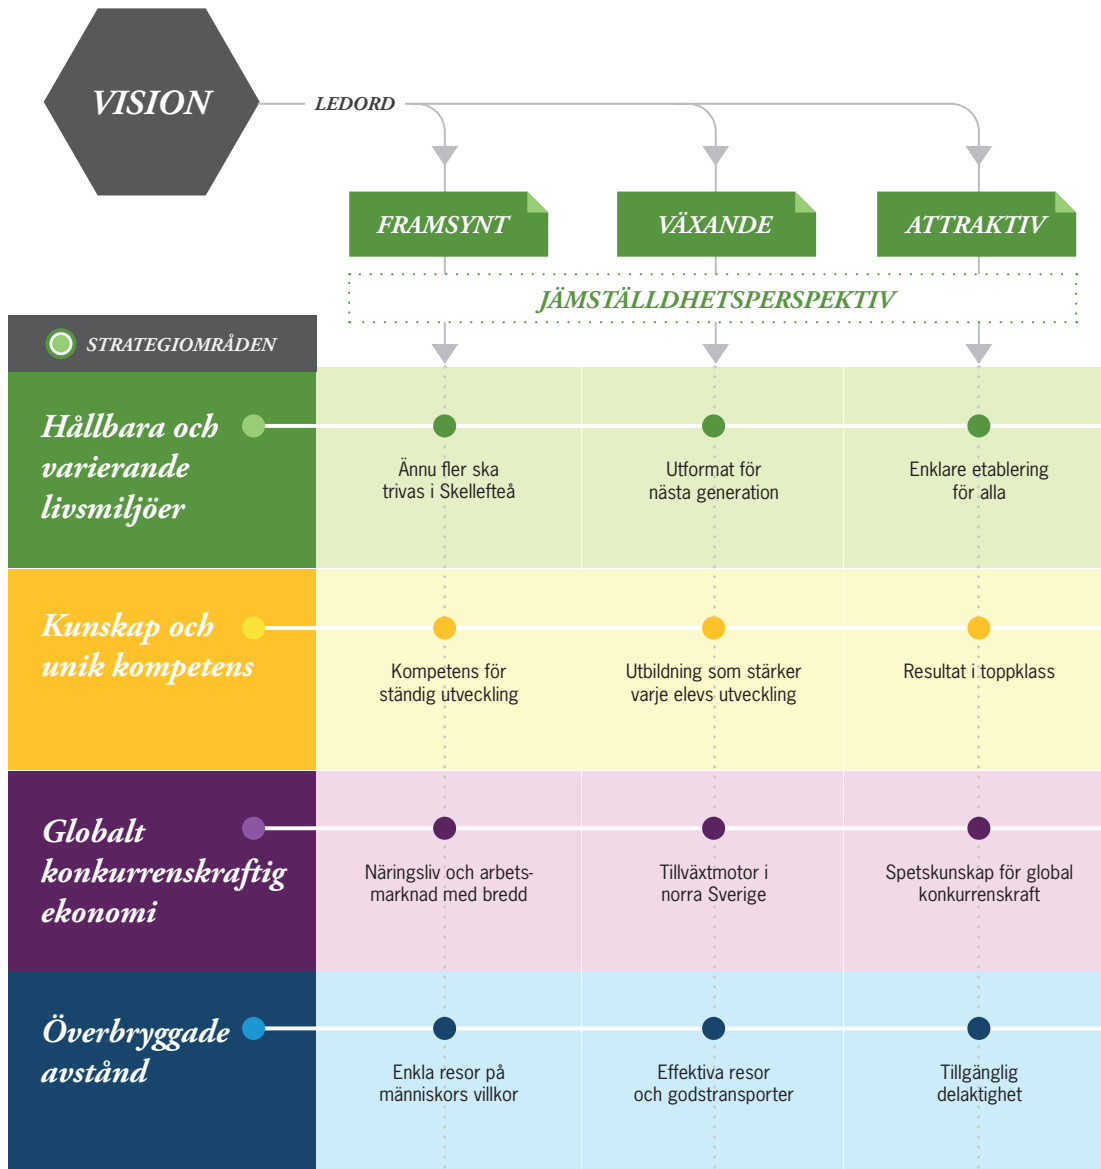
VISION

LEDORD

FRAMSYNT

VÄXANDE

ATTRAKTIV

JÄMSTÄLLDHETSPERSPEKTIV

STRATEGIOMRÅDEN

| | FRAMSYNT | VÄXANDE | ATTRAKTIV |
|---|---|---|---|
| Hållbara och varierande livsmiljöer | Ännu fler ska trivas i Skellefteå | Utformat för nästa generation | Enklare etablering för alla |
| Kunskap och unik kompetens | Kompetens för ständig utveckling | Utbildning som stärker varje elevs utveckling | Resultat i toppklass |
| Globalt konkurrenskraftig ekonomi | Näringsliv och arbetsmarknad med bredd | Tillväxtmotor i norra Sverige | Spetskunskap för global konkurrenskraft |
| Överbryggade avstånd | Enkla resor på människors villkor | Effektiva resor och godstransporter | Tillgänglig delaktighet |